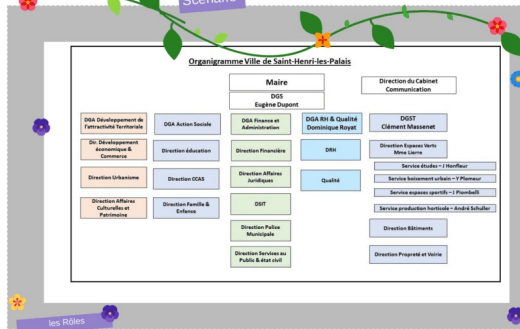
Scénario

Organigramme Ville de Saint-Henri-les-Palais

Maire

Direction du Cabinet Communication

DGS
Eugène Dupont

DGA Développement de l'attractivité Territoriale

Dir. Développement économique & Commerce

Direction Urbanisme

Direction Affaires Culturelles et Patrimoine

DGA Action Sociale

Direction éducation

Direction CCAS

Direction Famille & Enfance

DGA Finance et Administration

Direction Financière

Direction Affaires Juridiques

DSIT

Direction Police Municipale

Direction Services au Public & état civil

DGA RH & Qualité
Dominique Royat

DRH

Qualité

DGST
Clément Massenet

Direction Espaces Verts
Mme Lierre

Service études – J Honfleur

Service boisement urbain – Y Plemeur

Service espaces sportifs – J Piombelli

Service production horticole – André Schuller

Direction Bâtiments

Direction Propreté et Voirie

les Rôles